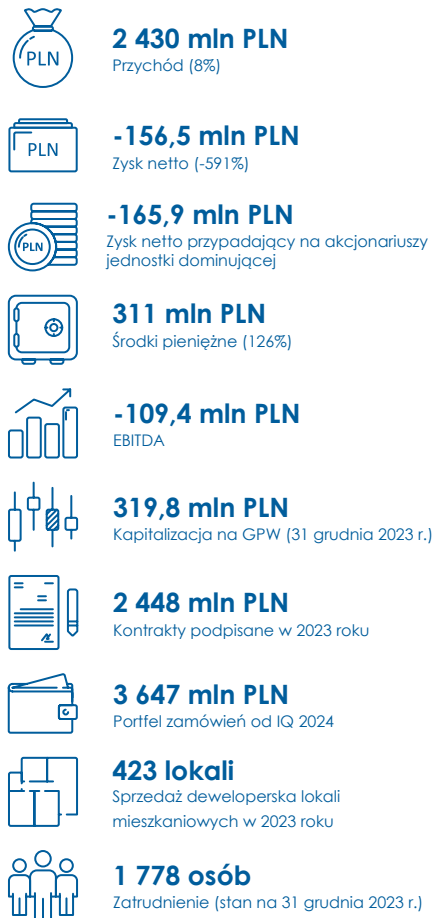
PLN

2 430 mln PLN
Przychód (8%)

PLN

-156,5 mln PLN
Zysk netto (-591%)

PLN

-165,9 mln PLN
Zysk netto przypadający na akcjonariuszy jednostki dominującej

311 mln PLN
Środki pieniężne (126%)

-109,4 mln PLN
EBITDA

319,8 mln PLN
Kapitalizacja na GPW (31 grudnia 2023 r.)

2 448 mln PLN
Kontrakty podpisane w 2023 roku

3 647 mln PLN
Portfel zamówień od IQ 2024

423 lokali
Sprzedaż deweloperska lokali mieszkaniowych w 2023 roku

1 778 osób
Zatrudnienie (stan na 31 grudnia 2023 r.)